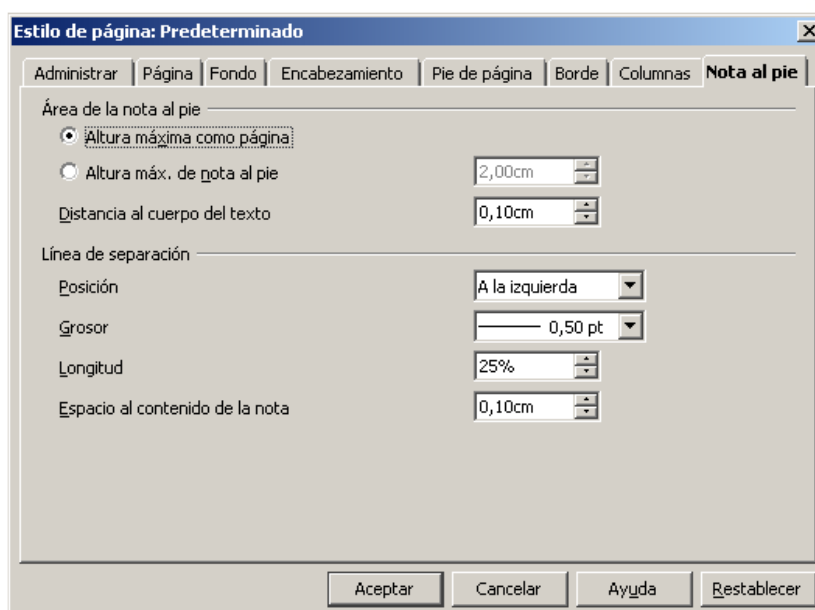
Estilo de página: Predeterminado

Administrar | Página | Fondo | Encabezamiento | Pie de página | Borde | Columnas | Nota al pie

Área de la nota al pie

Altura máxima como página

Altura máx. de nota al pie 2,00cm

Distancia al cuerpo del texto 0,10cm

Línea de separación

Posición A la izquierda

Grosor 0,50 pt

Longitud 25%

Espacio al contenido de la nota 0,10cm

Aceptar | Cancelar | Ayuda | Restablecer